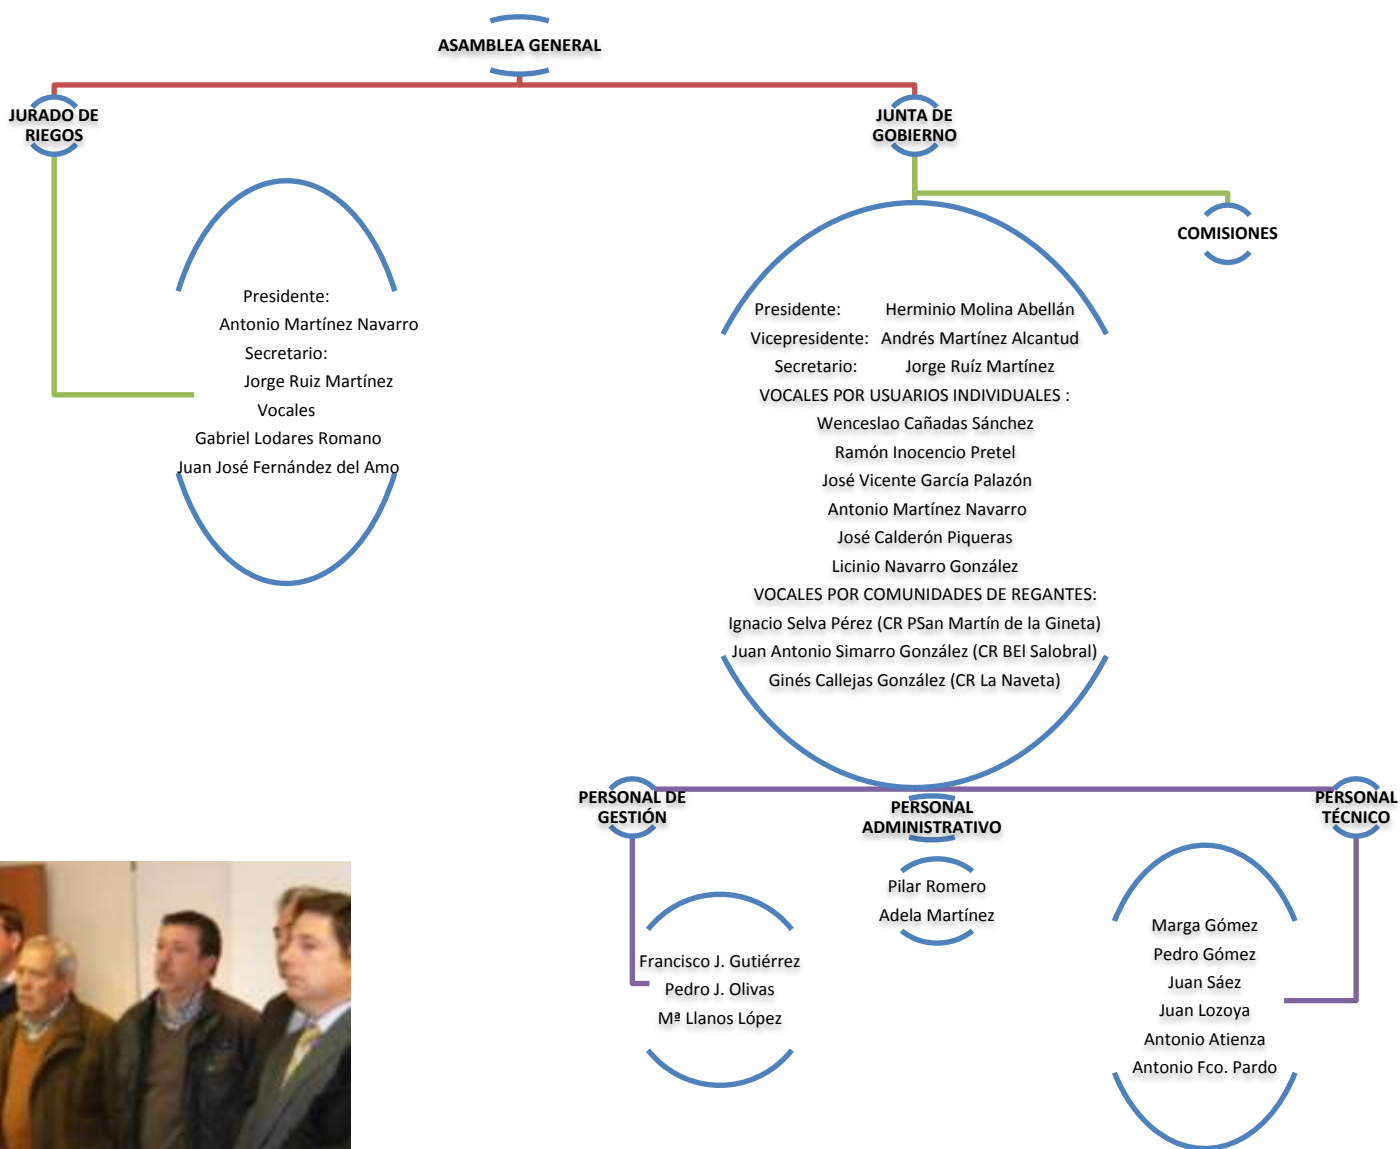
ASAMBLEA GENERAL

JURADO DE RIEGOS

JUNTA DE GOBIERNO

COMISIONES

Presidente:
Antonio Martínez Navarro
Secretario:
Jorge Ruiz Martínez
Vocales
Gabriel Lodares Romano
Juan José Fernández del Amo

Presidente: Herminio Molina Abellán
Vicepresidente: Andrés Martínez Alcantud
Secretario: Jorge Ruíz Martínez
VOCALES POR USUARIOS INDIVIDUALES :
Wenceslao Cañadas Sánchez
Ramón Inocencio Pretel
José Vicente García Palazón
Antonio Martínez Navarro
José Calderón Piqueras
Licinio Navarro González
VOCALES POR COMUNIDADES DE REGANTES:
Ignacio Selva Pérez (CR PSan Martín de la Gineta)
Juan Antonio Simarro González (CR BEl Salobral)
Ginés Callejas González (CR La Naveta)

PERSONAL DE GESTIÓN

PERSONAL ADMINISTRATIVO

PERSONAL TÉCNICO

Pilar Romero
Adela Martínez

Francisco J. Gutiérrez
Pedro J. Olivas
Mª Llanos López

Marga Gómez
Pedro Gómez
Juan Sáez
Juan Lozoya
Antonio Atienza
Antonio Fco. Pardo